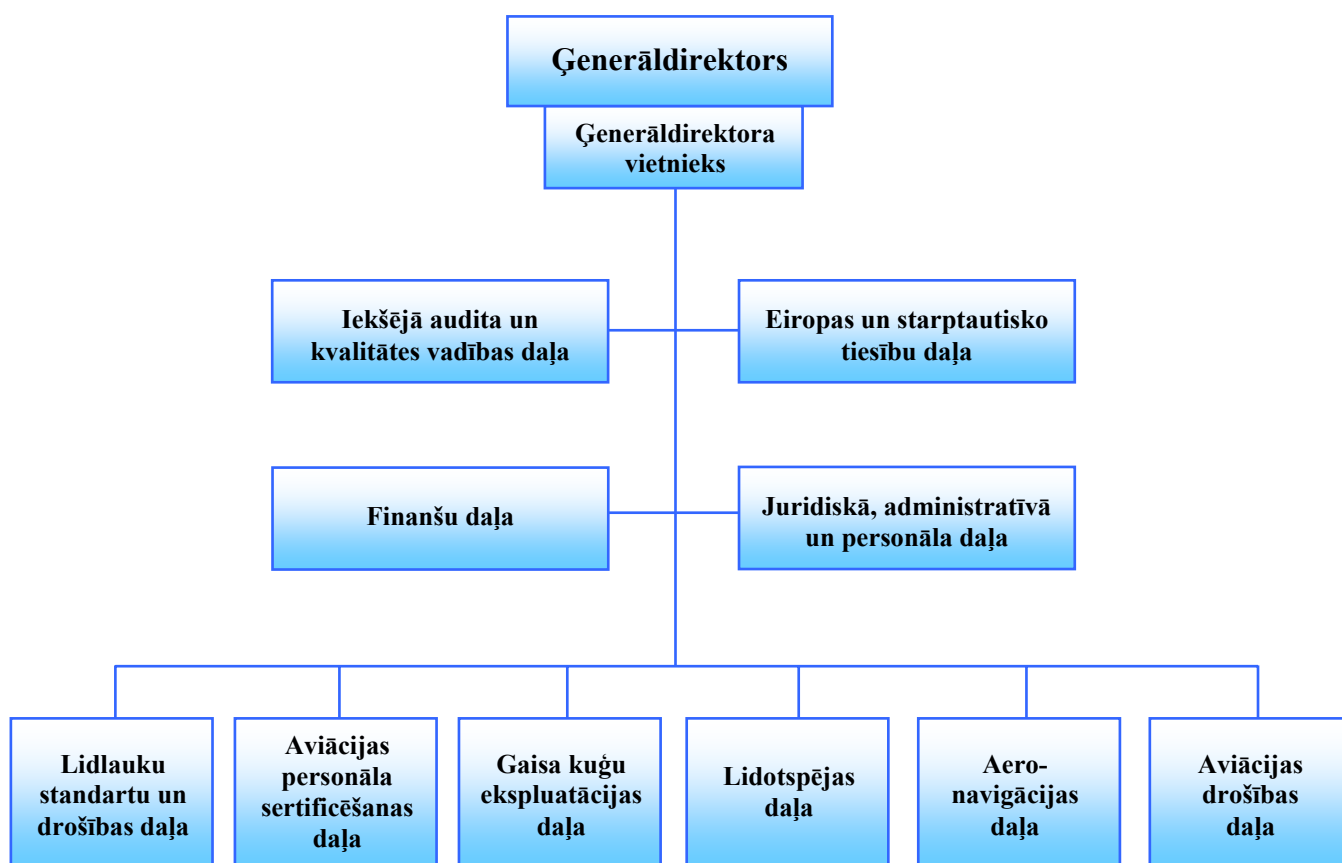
Ģenerāldirektors

Ģenerāldirektora vietnieks

Iekšējā audita un kvalitātes vadības daļa

Eiropas un starptautisko tiesību daļa

Finanšu daļa

Juridiskā, administratīvā un personāla daļa

Lidlauku standartu un drošības daļa

Aviācijas personāla sertificēšanas daļa

Gaisa kuģu ekspluatācijas daļa

Lidotspējas daļa

Aero-navigācijas daļa

Aviācijas drošības daļa